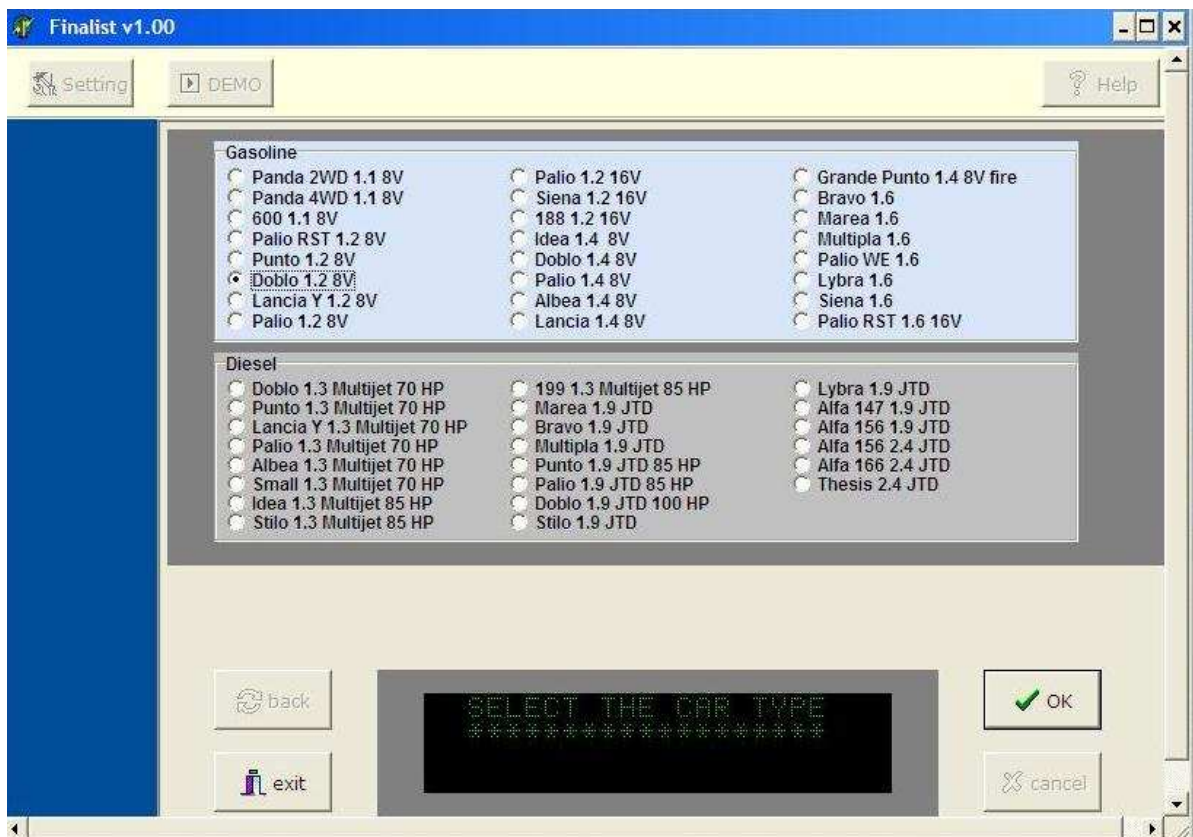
Finalist v1.00

Setting
DEMO
Help

Gasoline
Panda 2WD 1.1 8V
Panda 4WD 1.1 8V
600 1.1 8V
Palio RST 1.2 8V
Punto 1.2 8V
Doblo 1.2 8V
Lancia Y 1.2 8V
Palio 1.2 8V
Palio 1.2 16V
Siena 1.2 16V
188 1.2 16V
Idea 1.4 8V
Doblo 1.4 8V
Palio 1.4 8V
Albea 1.4 8V
Lancia 1.4 8V
Grande Punto 1.4 8V fire
Bravo 1.6
Marea 1.6
Multipla 1.6
Palio WE 1.6
Lybra 1.6
Siena 1.6
Palio RST 1.6 16V

Diesel
Doblo 1.3 Multijet 70 HP
Punto 1.3 Multijet 70 HP
Lancia Y 1.3 Multijet 70 HP
Palio 1.3 Multijet 70 HP
Albea 1.3 Multijet 70 HP
Small 1.3 Multijet 70 HP
Idea 1.3 Multijet 85 HP
Stilo 1.3 Multijet 85 HP
199 1.3 Multijet 85 HP
Marea 1.9 JTD
Bravo 1.9 JTD
Multipla 1.9 JTD
Punto 1.9 JTD 85 HP
Palio 1.9 JTD 85 HP
Doblo 1.9 JTD 100 HP
Stilo 1.9 JTD
Lybra 1.9 JTD
Alfa 147 1.9 JTD
Alfa 156 1.9 JTD
Alfa 156 2.4 JTD
Alfa 166 2.4 JTD
Thesis 2.4 JTD

back
SELECT THE CAR TYPE
********************
OK
exit
cancel